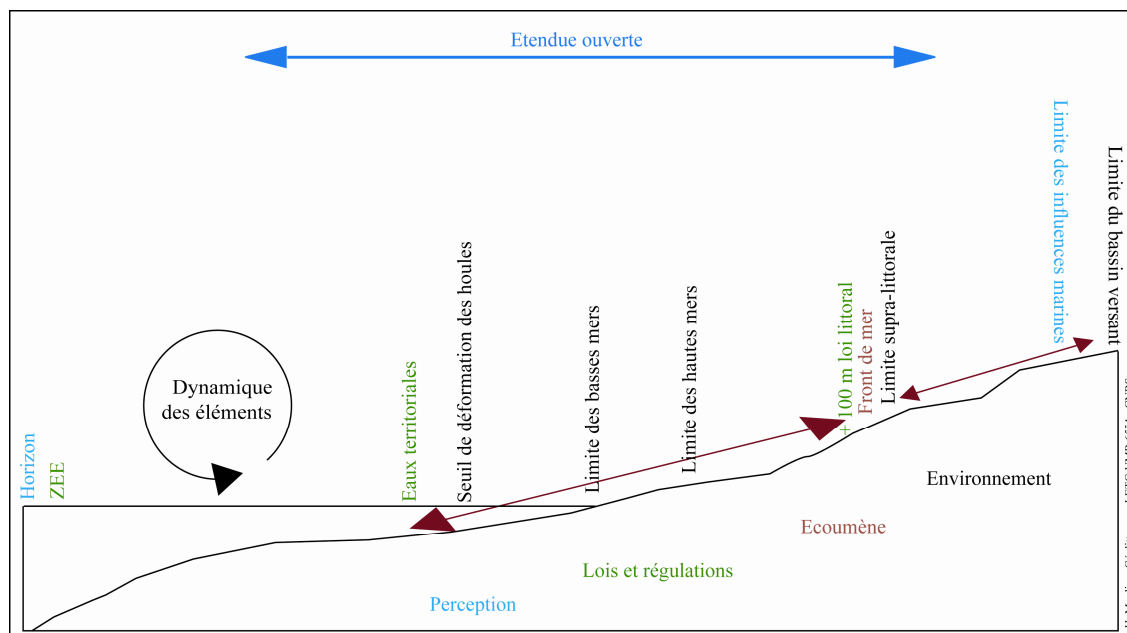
Etendue ouverte

Limite des influences marines

Limite du bassin versant

Seuil de déformation des houles

Limite des basses mers

Limite des hautes mers

+100 m loi littoral

Front de mer

Limite supra-littorale

Dynamique des éléments

Eaux territoriales

Horizon

ZEE

Environnement

Ecoumène

Lois et régulations

Perception